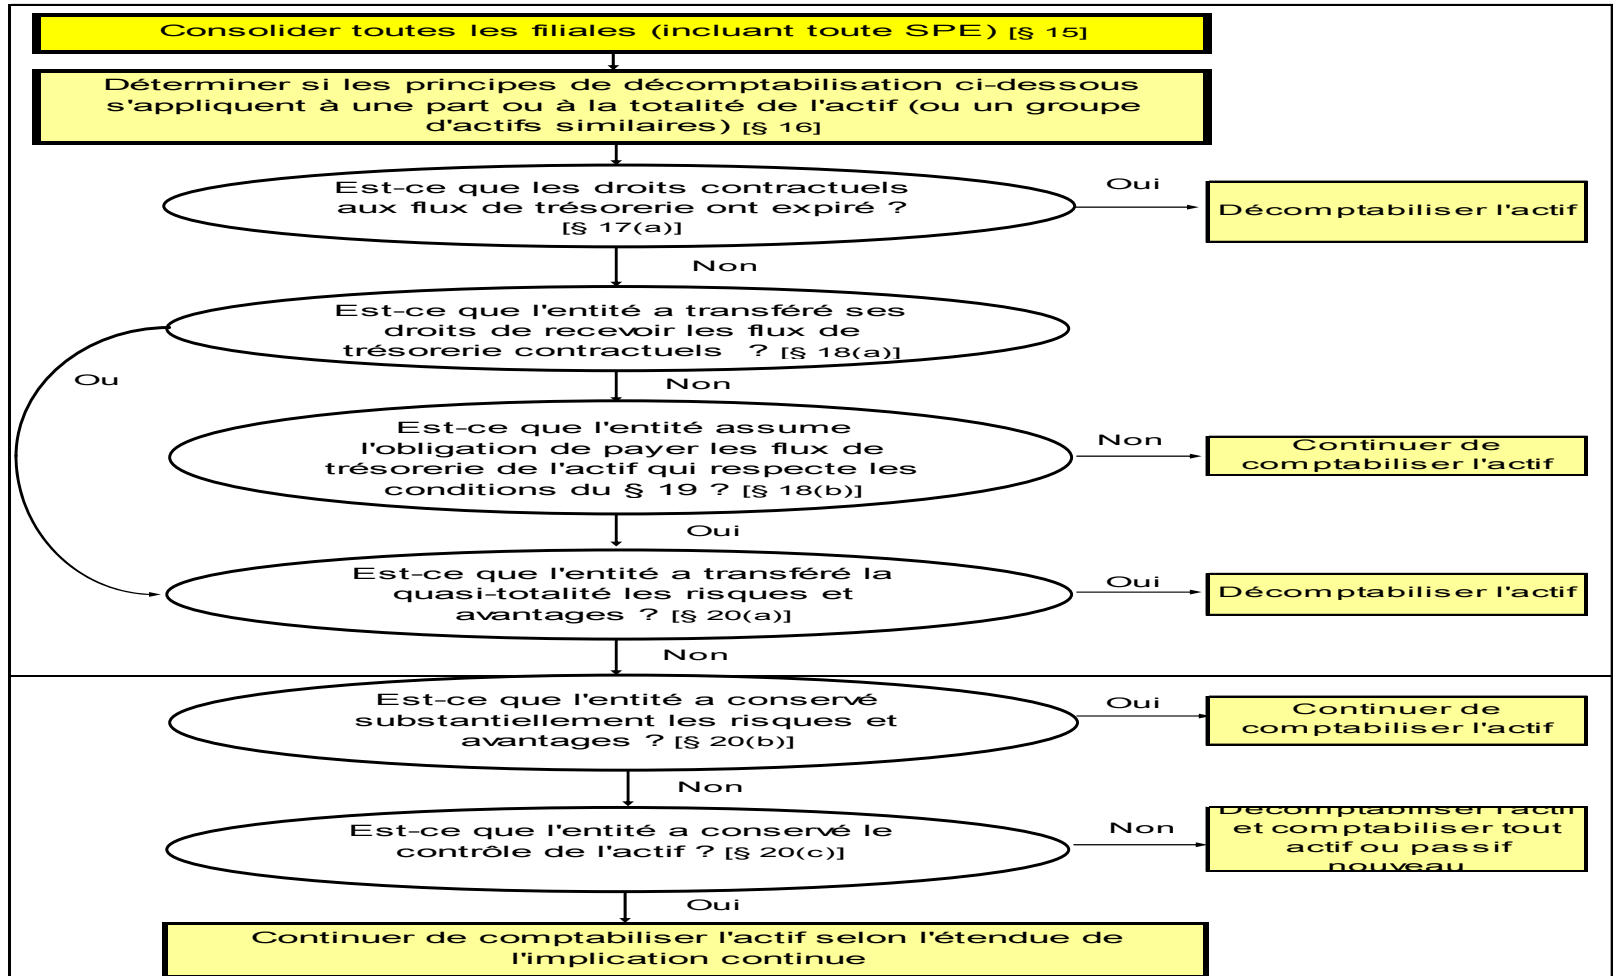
Consolider toutes les filiales (incluant toute SPE) [§ 15]

Déterminer si les principes de décomptabilisation ci-dessous s'appliquent à une part ou à la totalité de l'actif (ou un groupe d'actifs similaires) [§ 16]

Est-ce que les droits contractuels aux flux de trésorerie ont expiré ? [§ 17(a)]

Oui

Décomptabiliser l'actif

Non

Est-ce que l'entité a transféré ses droits de recevoir les flux de trésorerie contractuels ? [§ 18(a)]

Ou

Non

Est-ce que l'entité assume l'obligation de payer les flux de trésorerie de l'actif qui respecte les conditions du § 19 ? [§ 18(b)]

Non

Continuer de comptabiliser l'actif

Oui

Est-ce que l'entité a transféré la quasi-totalité les risques et avantages ? [§ 20(a)]

Oui

Décomptabiliser l'actif

Non

Est-ce que l'entité a conservé substantiellement les risques et avantages ? [§ 20(b)]

Oui

Continuer de comptabiliser l'actif

Non

Est-ce que l'entité a conservé le contrôle de l'actif ? [§ 20(c)]

Non

Décomptabiliser l'actif et comptabiliser tout actif ou passif nouveau

Oui

Continuer de comptabiliser l'actif selon l'étendue de l'implication continue